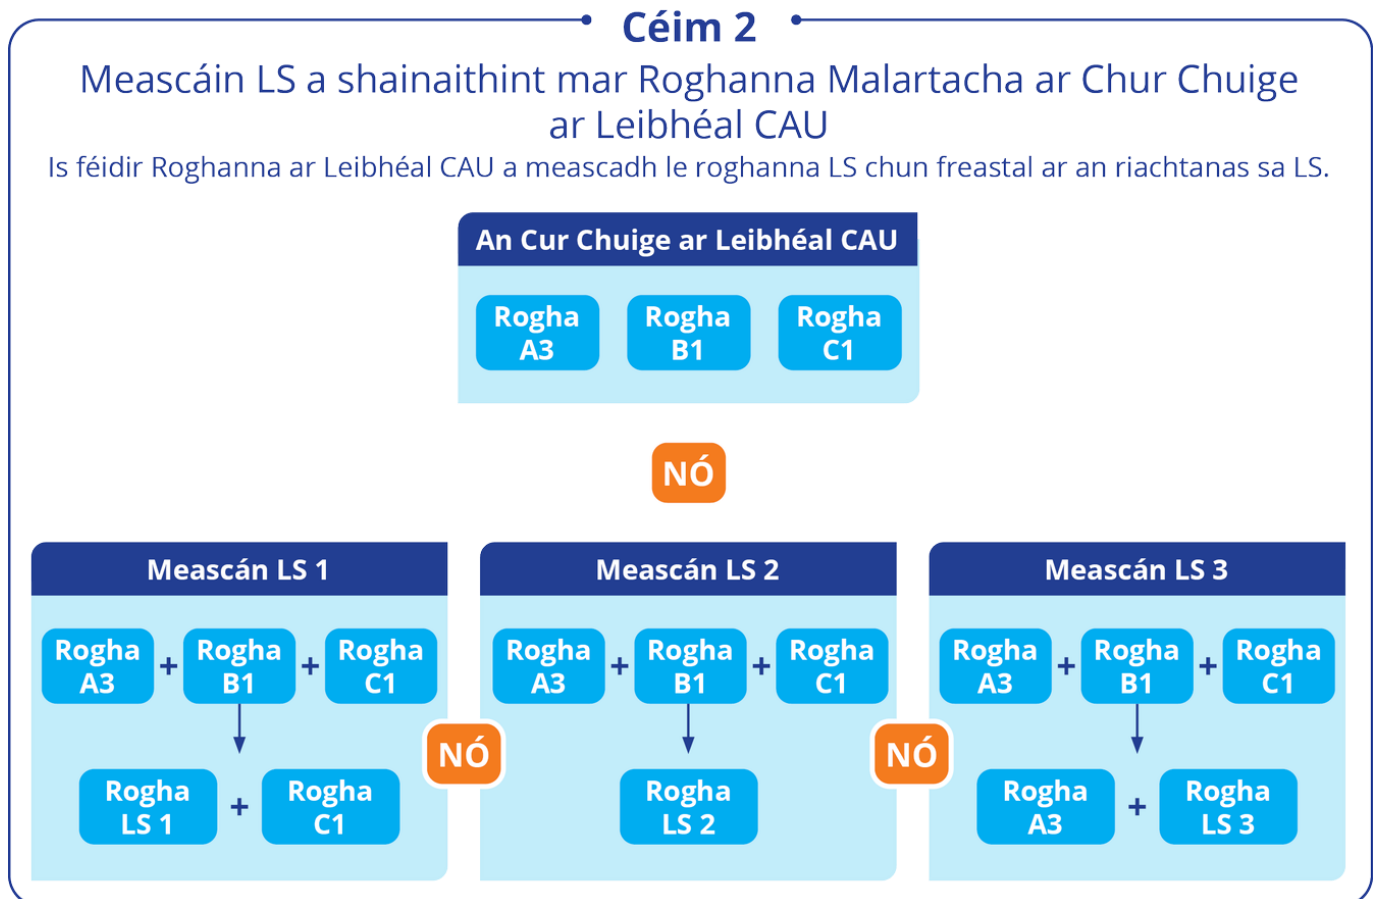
Céim 2

Meascáin LS a shainaithint mar Roghanna Malartacha ar Chur Chuige ar Leibhéal CAU

Is féidir Roghanna ar Leibhéal CAU a meascadh le roghanna LS chun freastal ar an riachtanas sa LS.

An Cur Chuige ar Leibhéal CAU

Rogha A3
Rogha B1
Rogha C1

NÓ

Meascán LS 1

Rogha A3 + Rogha B1 + Rogha C1

Rogha LS 1 + Rogha C1

NÓ

Meascán LS 2

Rogha A3 + Rogha B1 + Rogha C1

Rogha LS 2

NÓ

Meascán LS 3

Rogha A3 + Rogha B1 + Rogha C1

Rogha A3 + Rogha LS 3